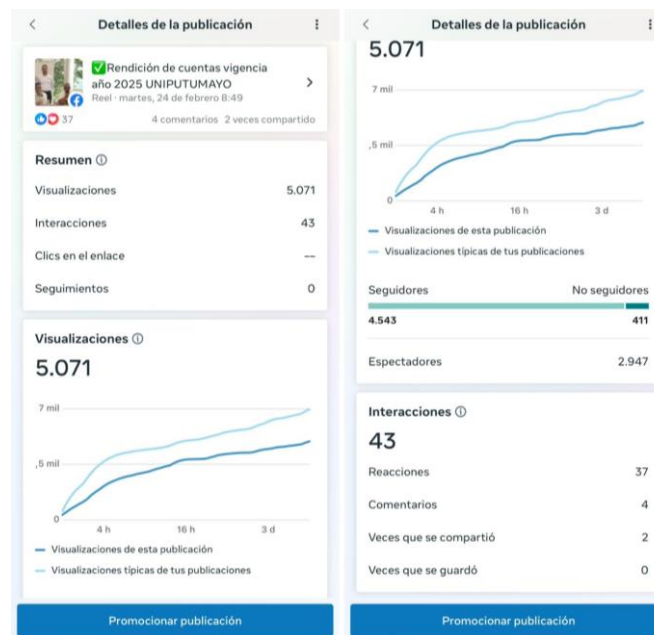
Detalles de la publicación

✅Rendición de cuentas vigencia año 2025 UNIPUTUMAYO
Reel · martes, 24 de febrero 8:49
37
4 comentarios 2 veces compartido

Resumen ⓘ

Visualizaciones 5.071

Interacciones 43

Clics en el enlace --

Seguimientos 0

Visualizaciones ⓘ

5.071

7 mil
,5 mil
0
4 h
16 h
3 d

Visualizaciones de esta publicación
Visualizaciones típicas de tus publicaciones

Promocionar publicación

Detalles de la publicación

5.071

7 mil
,5 mil
0
4 h
16 h
3 d

Visualizaciones de esta publicación
Visualizaciones típicas de tus publicaciones

Seguidores No seguidores
4.543 411

Espectadores 2.947

Interacciones ⓘ

43

Reacciones 37

Comentarios 4

Veces que se compartió 2

Veces que se guardó 0

Promocionar publicación